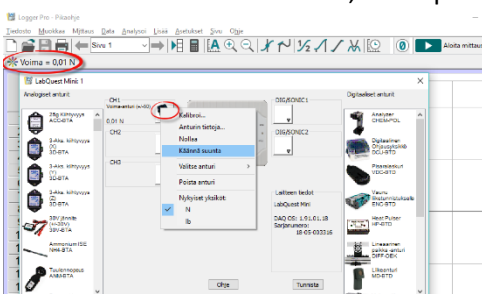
Logger Pro - Pikaohje

Tiedosto Muokkaa Mittaus Data Analyysi Lisää Asetukset Sivu Ohje

Sivu 1

Aloita mittaus

Voima = 0,01 N

LabQuest Mini 1

Analogiset anturit

25g Kiihtyvyys ACC-BTA

3-Aks. Kiihtyvyys (x) 3D-BTA

3-Aks. Kiihtyvyys (Y) 3D-BTA

3-Aks. Kiihtyvyys (z) 3D-BTA

30V jännite (+/-30V) 30V-BTA

Ammonium ISE NH4-BTA

Tuulennopeus ANM-BTA

CH1

Voima-anturi (+/-50)

0,01 N

CH2

CH3

Kalibroi...

Anturin tietoja...

Nollaa

Käännä suunta

Valitse anturi

Poista anturi

Nykyiset yksiköt:

N

lb

DIG/SONIC1

DIG/SONIC2

Laitteen tiedot

LabQuest Mini

DAQ OS: 1.9.0.1.18

Sarjanumero:

18-05-033016

Digitaaliset anturit

Analyzer CHEMPOL

Digitaalinen Ohjauskytkin DCU-BTD

Pisaralaskuri VDC-BTD

Vauhtipyörä mittalaitteisto EXC-BTD

Heat Pulser HP-BTD

Lineaarinen paikka-anturi DIFF-DEK

Liikeanturi MD-BTD

Ohje

Tunnista